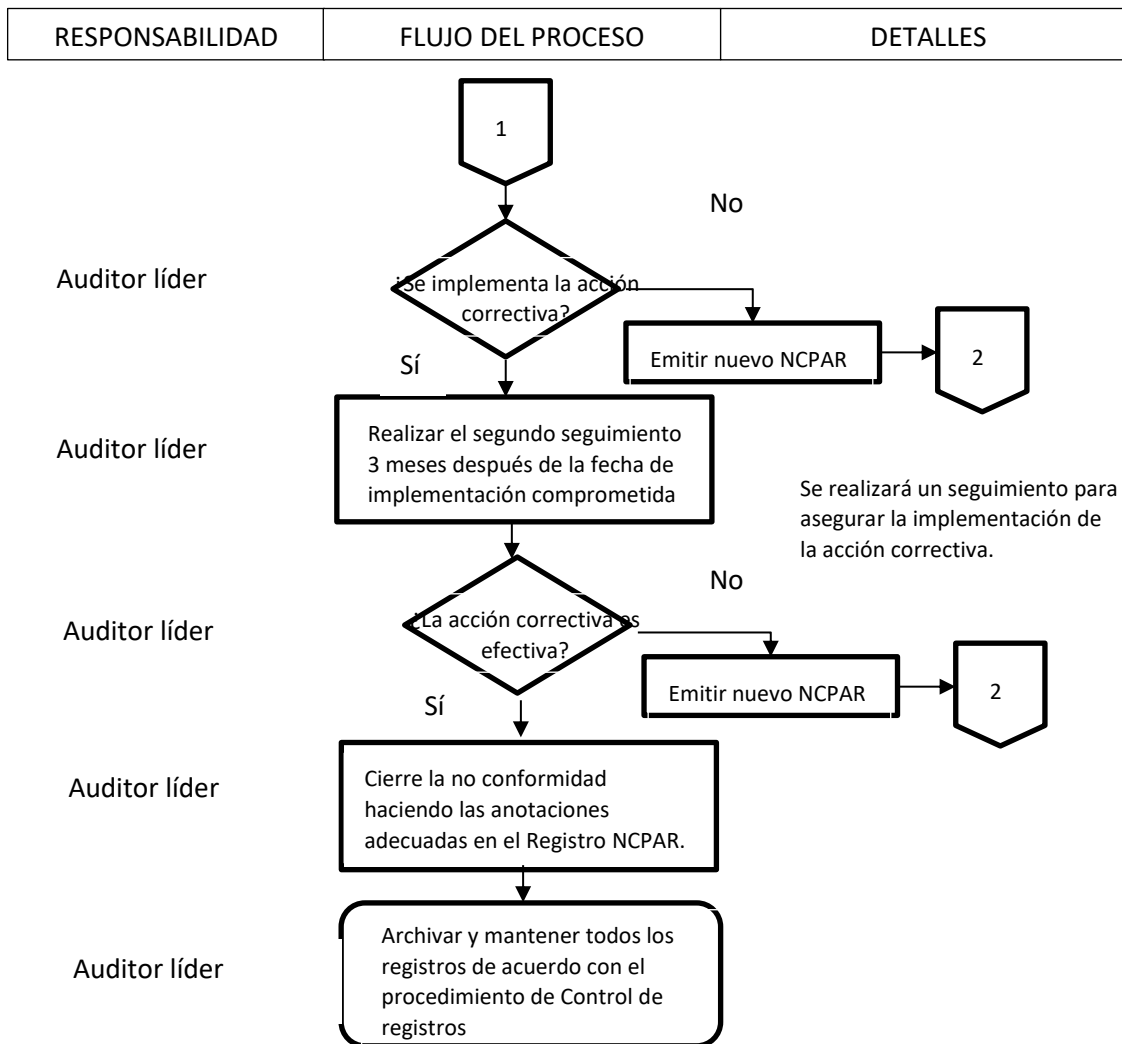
| RESPONSABILIDAD | FLUJO DEL PROCESO | DETALLES |
|---|---|---|

1

No

Auditor líder

¿Se implementa la acción correctiva?

Emitir nuevo NCPAR

2

Sí

Auditor líder

Realizar el segundo seguimiento 3 meses después de la fecha de implementación comprometida

Se realizará un seguimiento para asegurar la implementación de la acción correctiva.

No

Auditor líder

¿La acción correctiva es efectiva?

Emitir nuevo NCPAR

2

Sí

Auditor líder

Cierre la no conformidad haciendo las anotaciones adecuadas en el Registro NCPAR.

Auditor líder

Archivar y mantener todos los registros de acuerdo con el procedimiento de Control de registros